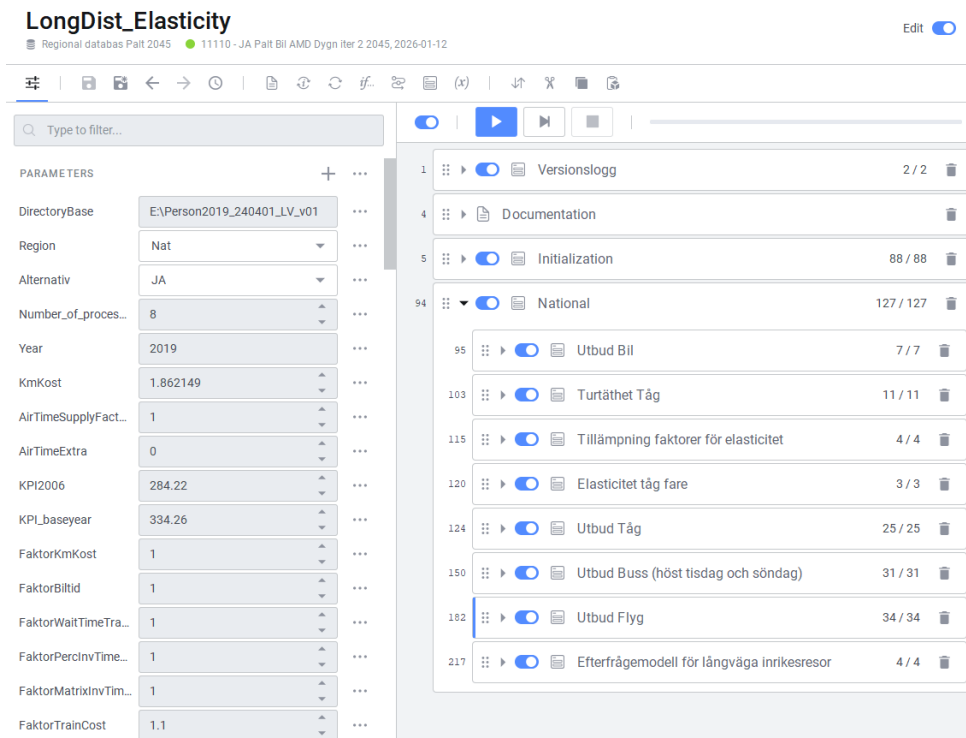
LongDist_Elasticity

Regional databas Palt 2045 11110 - JA Palt Bil AMD Dygn iter 2 2045, 2026-01-12

Edit

$f_x$ $(x)$

Type to filter...

PARAMETERS

| Parameter | Value |
|---|---|
| DirectoryBase | E:\Person2019_240401_LV_v01 |
| Region | Nat |
| Alternativ | JA |
| Number_of_proces... | 8 |
| Year | 2019 |
| KmKost | 1.862149 |
| AirTimeSupplyFact... | 1 |
| AirTimeExtra | 0 |
| KPI2006 | 284.22 |
| KPI_baseyear | 334.26 |
| FaktorKmKost | 1 |
| FaktorBiltid | 1 |
| FaktorWaitTimeTra... | 1 |
| FaktorPercInvTime... | 1 |
| FaktorMatrixInvTim... | 1 |
| FaktorTrainCost | 1.1 |

1 Versionslogg 2 / 2
4 Documentation
5 Initialization 88 / 88
94 National 127 / 127
95 Utbud Bil 7 / 7
103 Turtäthet Tåg 11 / 11
115 Tillämpning faktorer för elasticitet 4 / 4
120 Elasticitet tåg fare 3 / 3
124 Utbud Tåg 25 / 25
150 Utbud Buss (höst tisdag och söndag) 31 / 31
182 Utbud Flyg 34 / 34
217 Efterfrågemodell för långväga inrikesresor 4 / 4